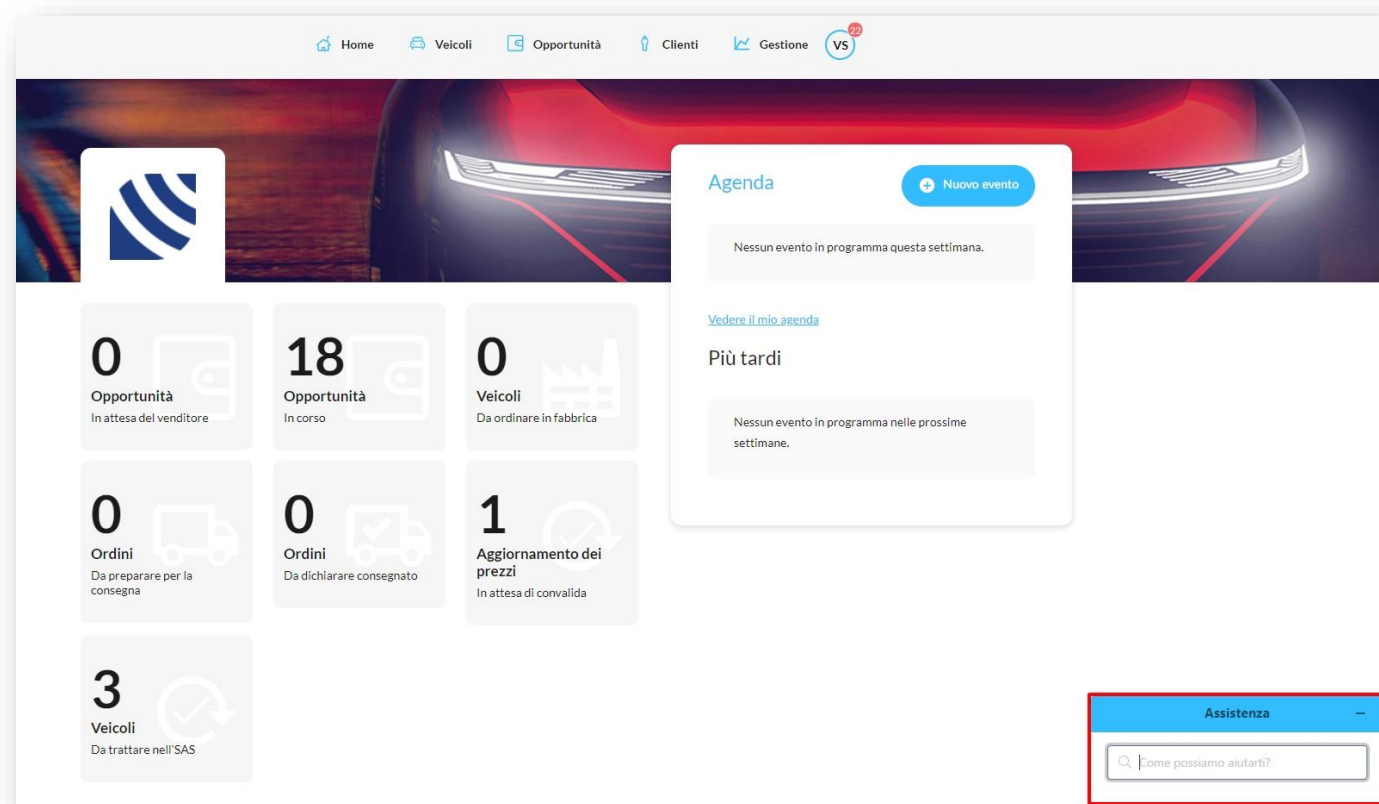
Home Veicoli Opportunità Clienti Gestione VS 22

Agenda

Nuovo evento

Nessun evento in programma questa settimana.

Vedere il mio agenda

Più tardi

Nessun evento in programma nelle prossime settimane.

0
Opportunità
In attesa del venditore

18
Opportunità
In corso

0
Veicoli
Da ordinare in fabbrica

0
Ordini
Da preparare per la consegna

0
Ordini
Da dichiarare consegnato

1
Aggiornamento dei prezzi
In attesa di convalida

3
Veicoli
Da trattare nell'SAS

Assistenza –

Come possiamo aiutarti?